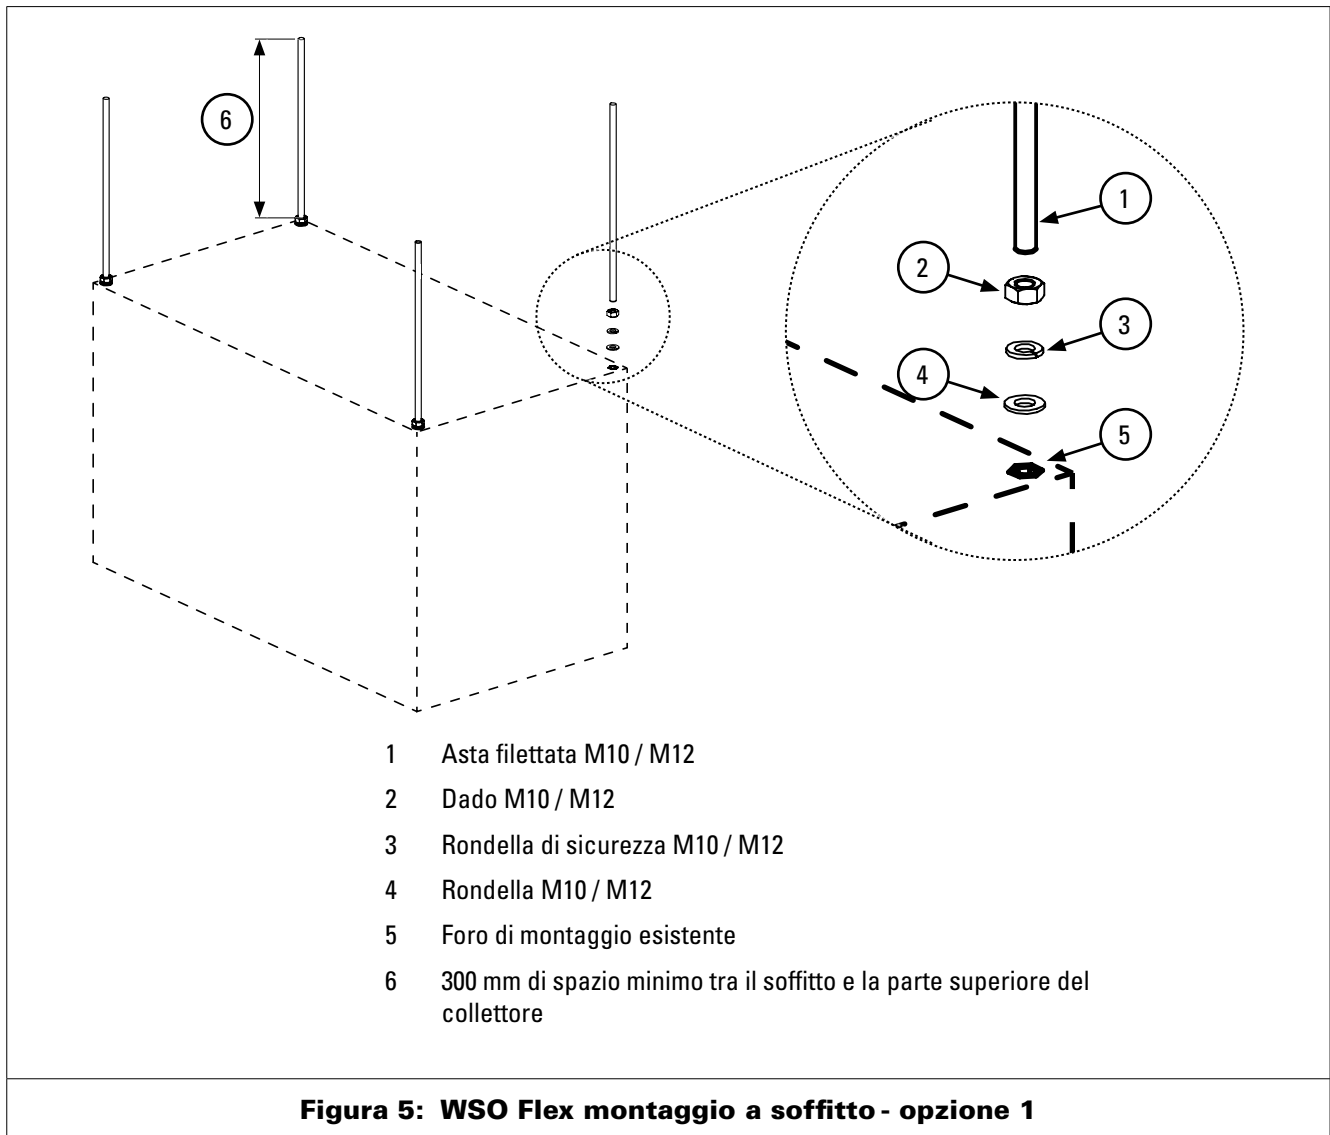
6

1

2

3

4

5

1 Asta filettata M10 / M12

2 Dado M10 / M12

3 Rondella di sicurezza M10 / M12

4 Rondella M10 / M12

5 Foro di montaggio esistente

6 300 mm di spazio minimo tra il soffitto e la parte superiore del collettore

Figura 5: WSO Flex montaggio a soffitto - opzione 1